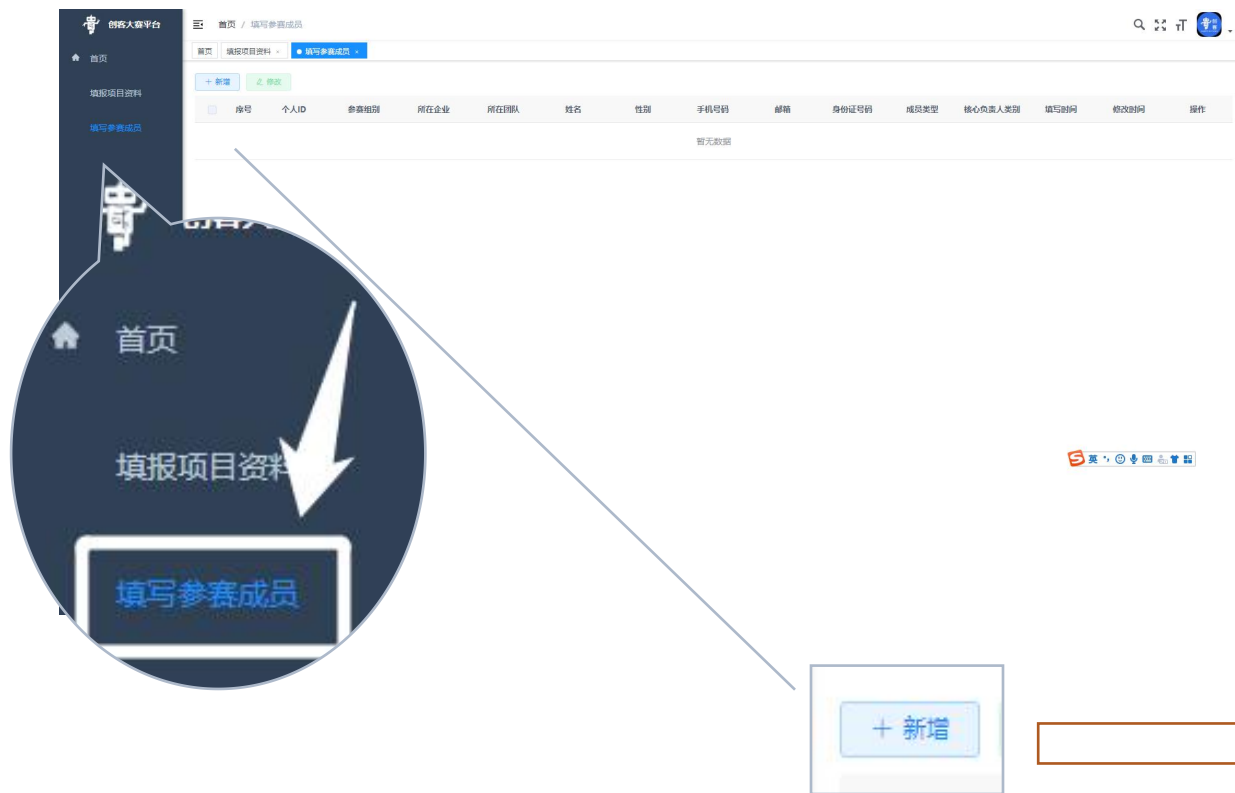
创客大赛平台

首页

填报项目资料

填写参赛成员

首页 / 填写参赛成员

首页 填报项目资料 × ● 填写参赛成员 ×

+ 新增 修改

| 序号 | 个人ID | 参赛组别 | 所在企业 | 所在团队 | 姓名 | 性别 | 手机号码 | 邮箱 | 身份证号码 | 成员类型 | 核心负责人类别 | 填写时间 | 修改时间 | 操作 |
|---|---|---|---|---|---|---|---|---|---|---|---|---|---|---|

暂无数据

首页

填报项目资料

填写参赛成员

英

+ 新增